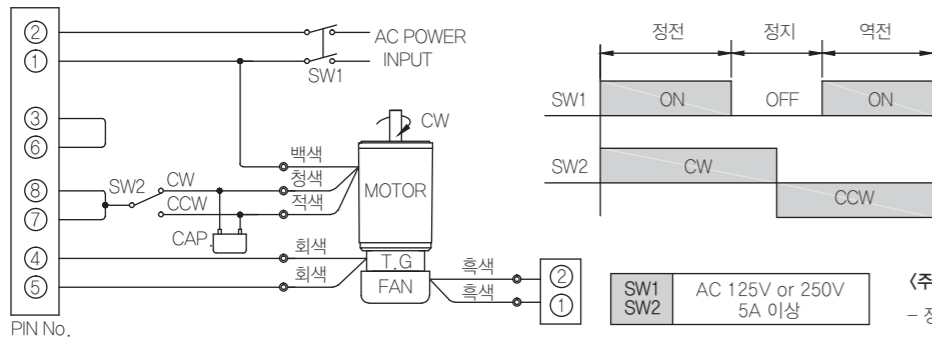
②
①
AC POWER INPUT
SW1
③
⑥
⑧
⑦
④
⑤
PIN No.
SW2
CW
CCW
CAP.
CW
백색
청색
적색
MOTOR
회색
회색
T.G
FAN
흑색
흑색
②
①

정전
정지
역전
SW1
ON
OFF
ON
SW2
CW
CCW

| SW1 SW2 | AC 125V or 250V 5A 이상 |
|---|---|

〈주
– 정